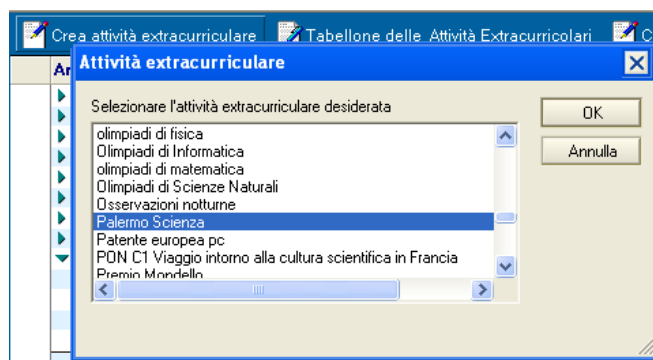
Crea attività extracurriculare
Tabellone delle Attività Extracurricolari
C
Ar

Attività extracurriculare

Selezionare l'attività extracurriculare desiderata

olimpiadi di fisica
Olimpiadi di Informatica
olimpiadi di matematica
Olimpiadi di Scienze Naturali
Osservazioni notturne
Palermo Scienza
Patente europea pc
PON C1 Viaggio intorno alla cultura scientifica in Francia
Premio Mondello

OK
Annulla